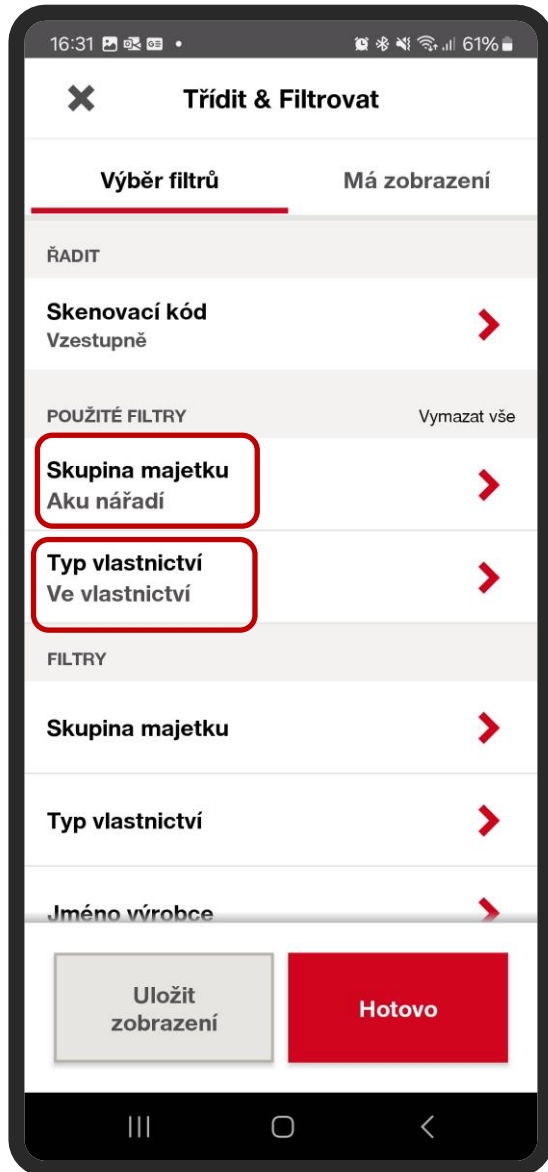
16:31 •
61%

Třídit & Filtrovat

Výběr filtrů

Má zobrazení

ŘADIT

Skenovací kód
Vzestupně

POUŽITÉ FILTRY

Vymazat vše

Skupina majetku
Aku nářadí

Typ vlastnictví
Ve vlastnictví

FILTRY

Skupina majetku

Typ vlastnictví

Jméno výrobce

Uložit zobrazení

Hotovo